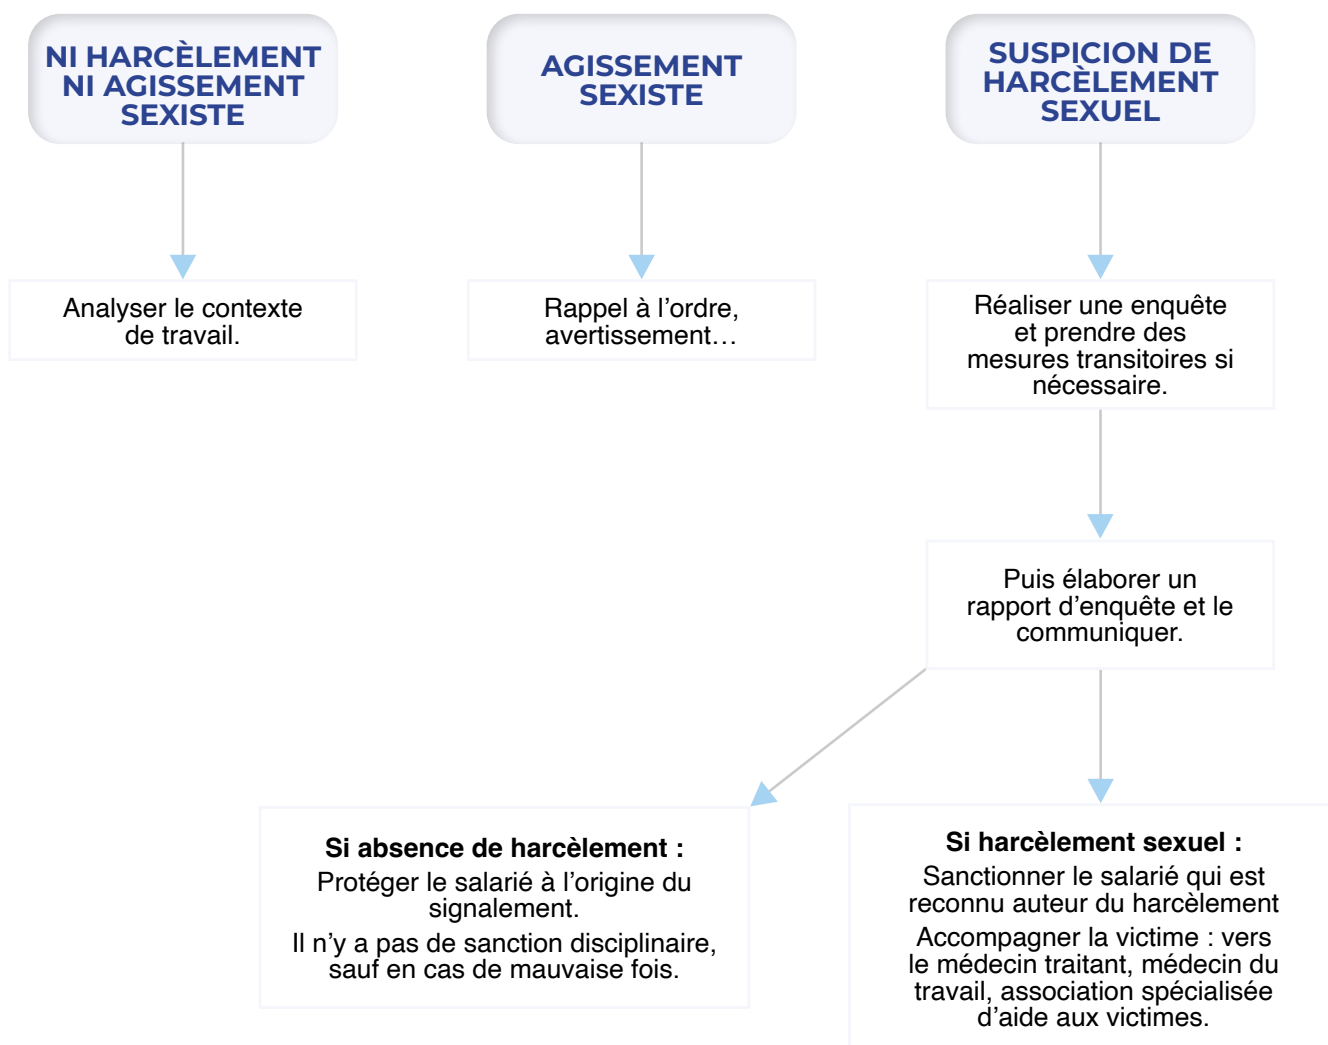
NI HARCÈLEMENT NI AGISSEMENT SEXISTE

AGISSEMENT SEXISTE

SUSPICION DE HARCÈLEMENT SEXUEL

Analyser le contexte de travail.

Rappel à l'ordre, avertissement…

Réaliser une enquête et prendre des mesures transitoires si nécessaire.

Puis élaborer un rapport d'enquête et le communiquer.

**Si absence de harcèlement :**
Protéger le salarié à l'origine du signalement.

Il n'y a pas de sanction disciplinaire, sauf en cas de mauvaise fois.

**Si harcèlement sexuel :**
Sanctionner le salarié qui est reconnu auteur du harcèlement

Accompagner la victime : vers le médecin traitant, médecin du travail, association spécialisée d'aide aux victimes.